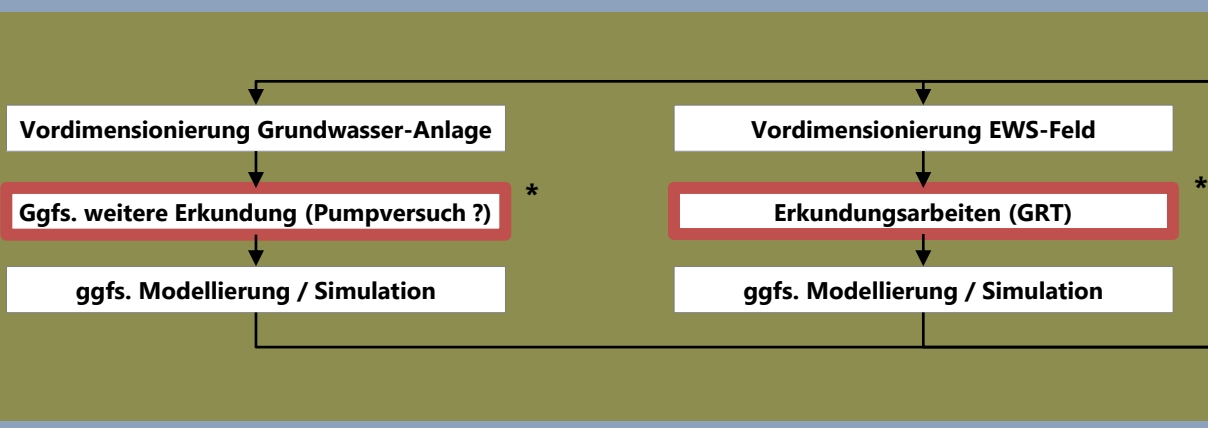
Vordimensionierung Grundwasser-Anlage

Ggfs. weitere Erkundung (Pumpversuch ?)

*

ggfs. Modellierung / Simulation

Vordimensionierung EWS-Feld

Erkundungsarbeiten (GRT)

*

ggfs. Modellierung / Simulation